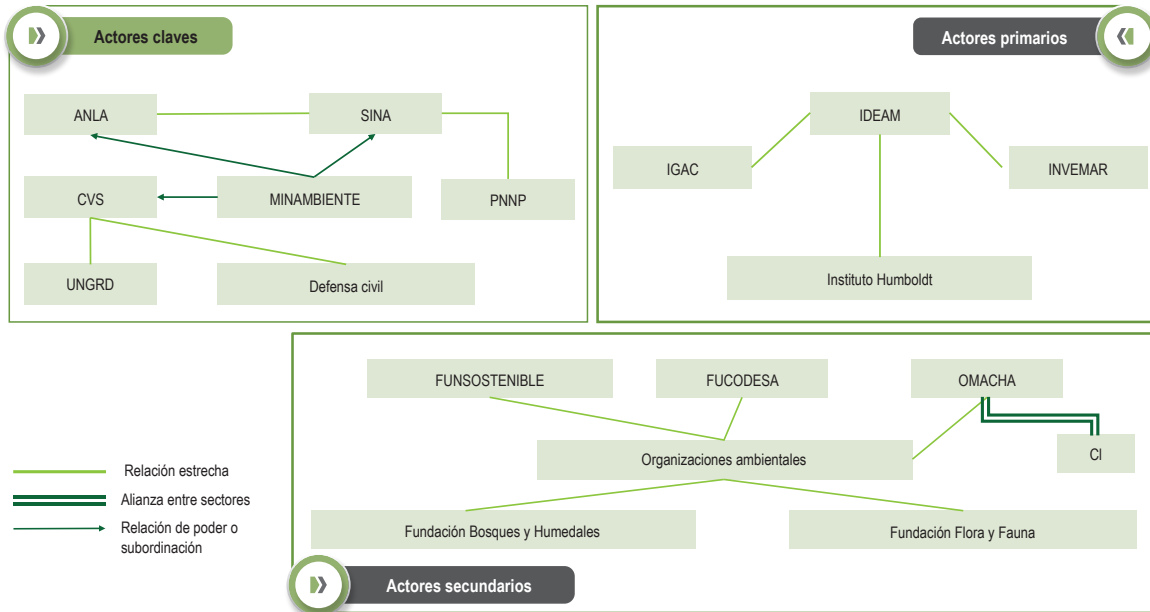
Actores claves

ANLA

SINA

CVS

MINAMBIENTE

PNNP

UNGRD

Defensa civil

Actores primarios

IDEAM

IGAC

INVEMAR

Instituto Humboldt

FUNSOSTENIBLE

FUCODESA

OMACHA

Organizaciones ambientales

CI

Fundación Bosques y Humedales

Fundación Flora y Fauna

Actores secundarios

Relación estrecha

Alianza entre sectores

Relación de poder o subordinación